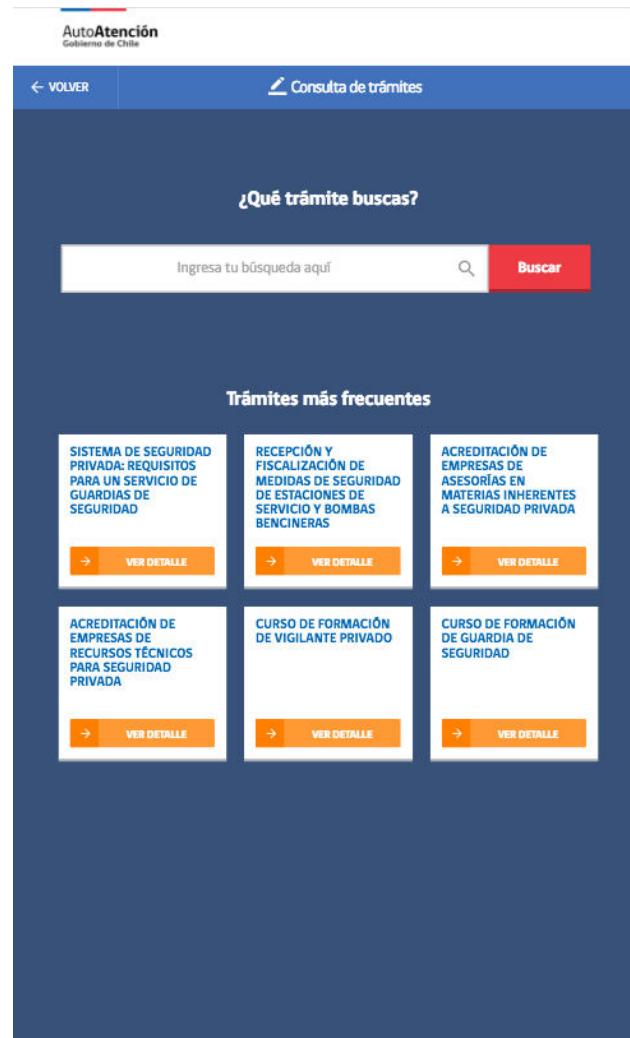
AutoAtención
Gobierno de Chile

← VOLVER

Consulta de trámites

¿Qué trámite buscas?

Ingresa tu búsqueda aquí

Buscar

Trámites más frecuentes

SISTEMA DE SEGURIDAD PRIVADA: REQUISITOS PARA UN SERVICIO DE GUARDIAS DE SEGURIDAD

→ VER DETALLE

RECEPCIÓN Y FISCALIZACIÓN DE MEDIDAS DE SEGURIDAD DE ESTACIONES DE SERVICIO Y BOMBAS BENCINERAS

→ VER DETALLE

ACREDITACIÓN DE EMPRESAS DE ASESORÍAS EN MATERIAS INHERENTES A SEGURIDAD PRIVADA

→ VER DETALLE

ACREDITACIÓN DE EMPRESAS DE RECURSOS TÉCNICOS PARA SEGURIDAD PRIVADA

→ VER DETALLE

CURSO DE FORMACIÓN DE VIGILANTE PRIVADO

→ VER DETALLE

CURSO DE FORMACIÓN DE GUARDIA DE SEGURIDAD

→ VER DETALLE